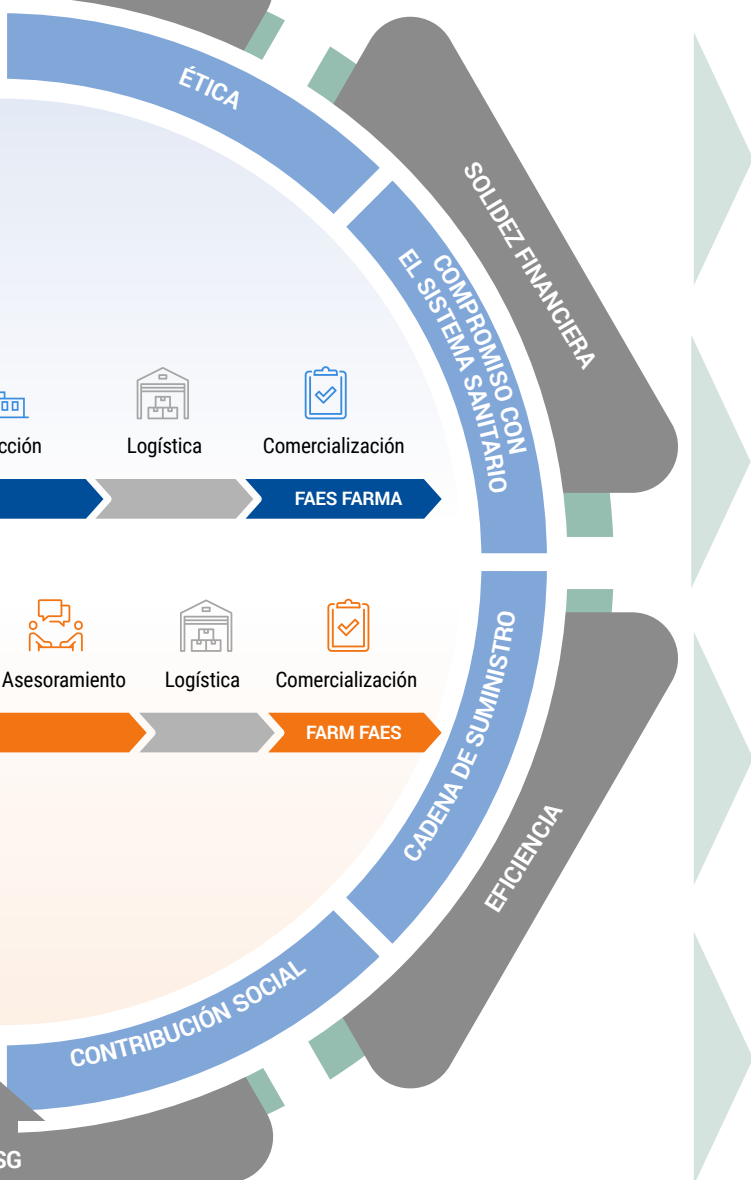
ÉTICA

SOLIDEZ FINANCIERA

COMPROMISO CON EL SISTEMA SANITARIO

cción

Logística

Comercialización

FAES FARMA

Asesoramiento

Logística

Comercialización

FARM FAES

CADENA DE SUMINISTRO

EFICIENCIA

CONTRIBUCIÓN SOCIAL

SG